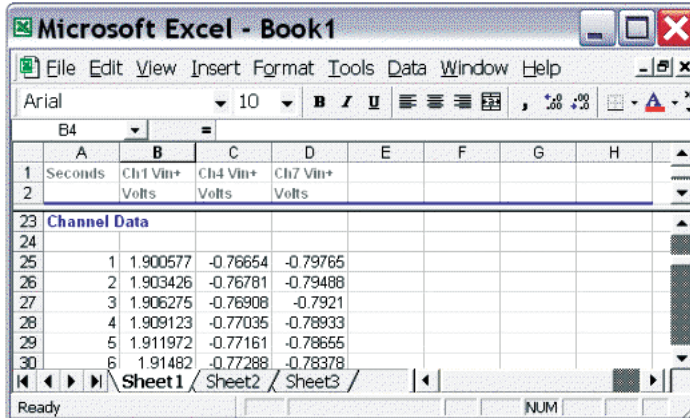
Microsoft Excel - Book1

File Edit View Insert Format Tools Data Window Help

Arial 10 B I U

B4 =

| | A | B | C | D | E | F | G | H |
|---|---|---|---|---|---|---|---|---|
| 1 | Seconds | Ch1 Vin+ | Ch4 Vin+ | Ch7 Vin+ | | | | |
| 2 | | Volts | Volts | Volts | | | | |
| 23 | Channel Data | | | | | | | |
| 24 | | | | | | | | |
| 25 | 1 | 1.900577 | -0.76654 | -0.79765 | | | | |
| 26 | 2 | 1.903426 | -0.76781 | -0.79488 | | | | |
| 27 | 3 | 1.906275 | -0.76908 | -0.7921 | | | | |
| 28 | 4 | 1.909123 | -0.77035 | -0.78933 | | | | |
| 29 | 5 | 1.911972 | -0.77161 | -0.78655 | | | | |
| 30 | 6 | 1.91482 | -0.77288 | -0.78378 | | | | |

Sheet1 Sheet2 Sheet3

Ready NUM